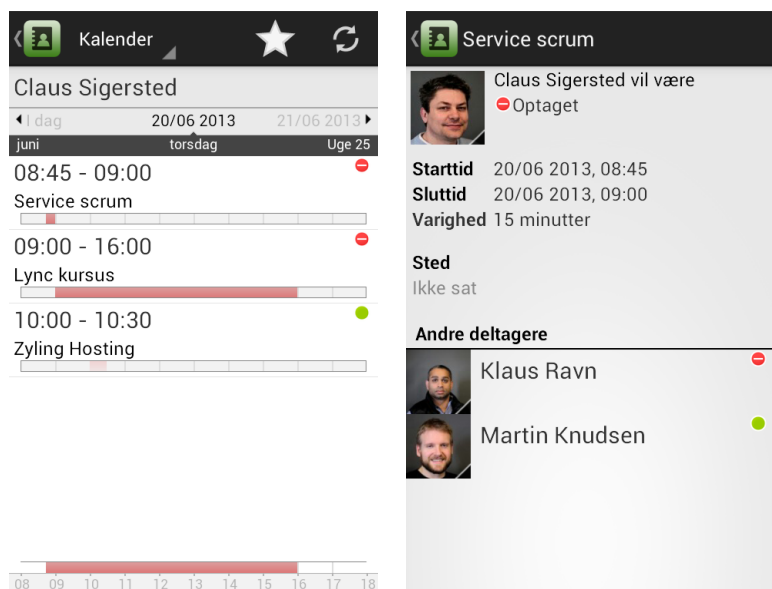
Kalender

Claus Sigersted

I dag 20/06 2013 21/06 2013

juni torsdag Uge 25

08:45 - 09:00

Service scrum

09:00 - 16:00

Lync kursus

10:00 - 10:30

Zyling Hosting

08 09 10 11 12 13 14 15 16 17 18

Service scrum

Claus Sigersted vil være
Optaget

Starttid 20/06 2013, 08:45
Sluttid 20/06 2013, 09:00
Varighed 15 minutter

Sted
Ikke sat

Andre deltagere

Klaus Ravn

Martin Knudsen